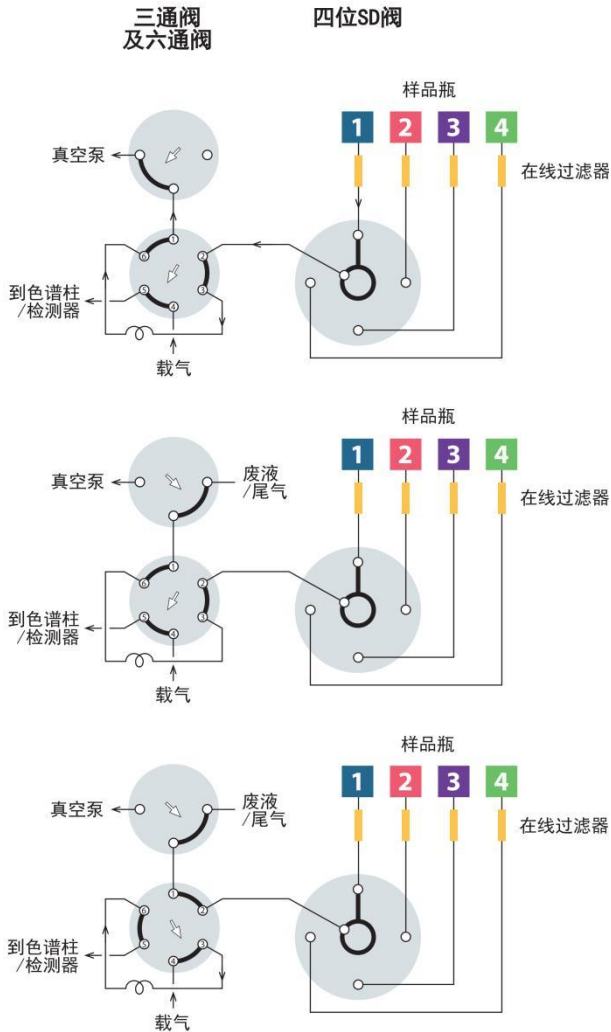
三通阀
及六通阀

四位SD阀

样品瓶

1 2 3 4

在线过滤器

真空泵

1 2 3 4 5 6

到色谱柱
/检测器

载气

样品瓶

1 2 3 4

真空泵

废液
/尾气

在线过滤器

1 2 3 4 5 6

到色谱柱
/检测器

载气

样品瓶

1 2 3 4

真空泵

废液
/尾气

在线过滤器

1 2 3 4 5 6

到色谱柱
/检测器

载气